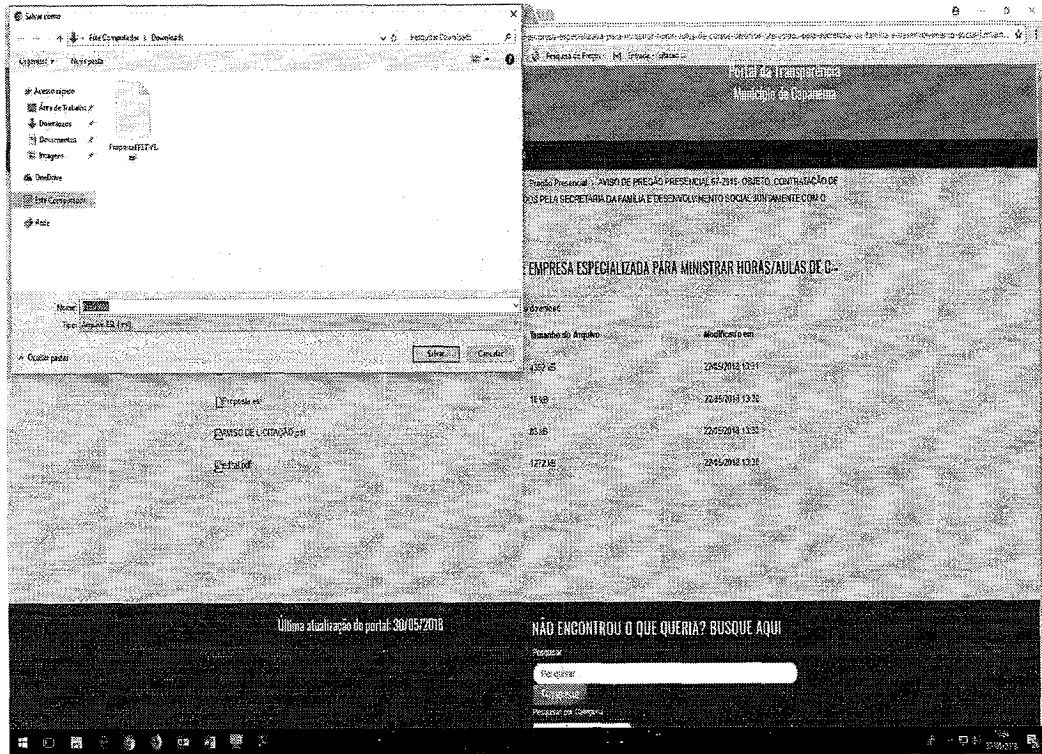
Salvar como

← → ↑ Este Computador › Downloads    Pesquisar Downloads

Organizar ▾   Nova pasta

Acesso rápido
Área de Trabalho
Downloads
Documentos
Imagens
OneDrive
Este Computador
Rede

PropostaFEITVL.esl

Nome: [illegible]
Tipo: Arquivo ESL (*.esl)

Ocultar pastas    Salvar    Cancelar

Pesquisa de Preços    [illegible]

Portal da Transparência
Município de Capanema

Pregão Presencial :: AVISO DE PREGÃO PRESENCIAL 67-2018. OBJETO: CONTRATAÇÃO DE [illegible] PELA SECRETARIA DA FAMÍLIA E DESENVOLVIMENTO SOCIAL JUNTAMENTE COM O

E EMPRESA ESPECIALIZADA PARA MINISTRAR HORAS/AULAS DE C...

Download

| | Tamanho do Arquivo | Modificado em |
|---|---|---|
| | 1.359 kB | 22/05/2018 13:31 |
| Proposta.esl | 18 kB | 22/05/2018 13:32 |
| AVISO DE LICITAÇÃO.pdf | 83 kB | 22/05/2018 13:32 |
| Edital.pdf | 127 kB | 22/05/2018 13:32 |

Última atualização do portal: 30/05/2018

NÃO ENCONTROU O QUE QUERIA? BUSQUE AQUI
Pesquisar
Pesquisar
Pesquisar
Pesquisar por Categoria